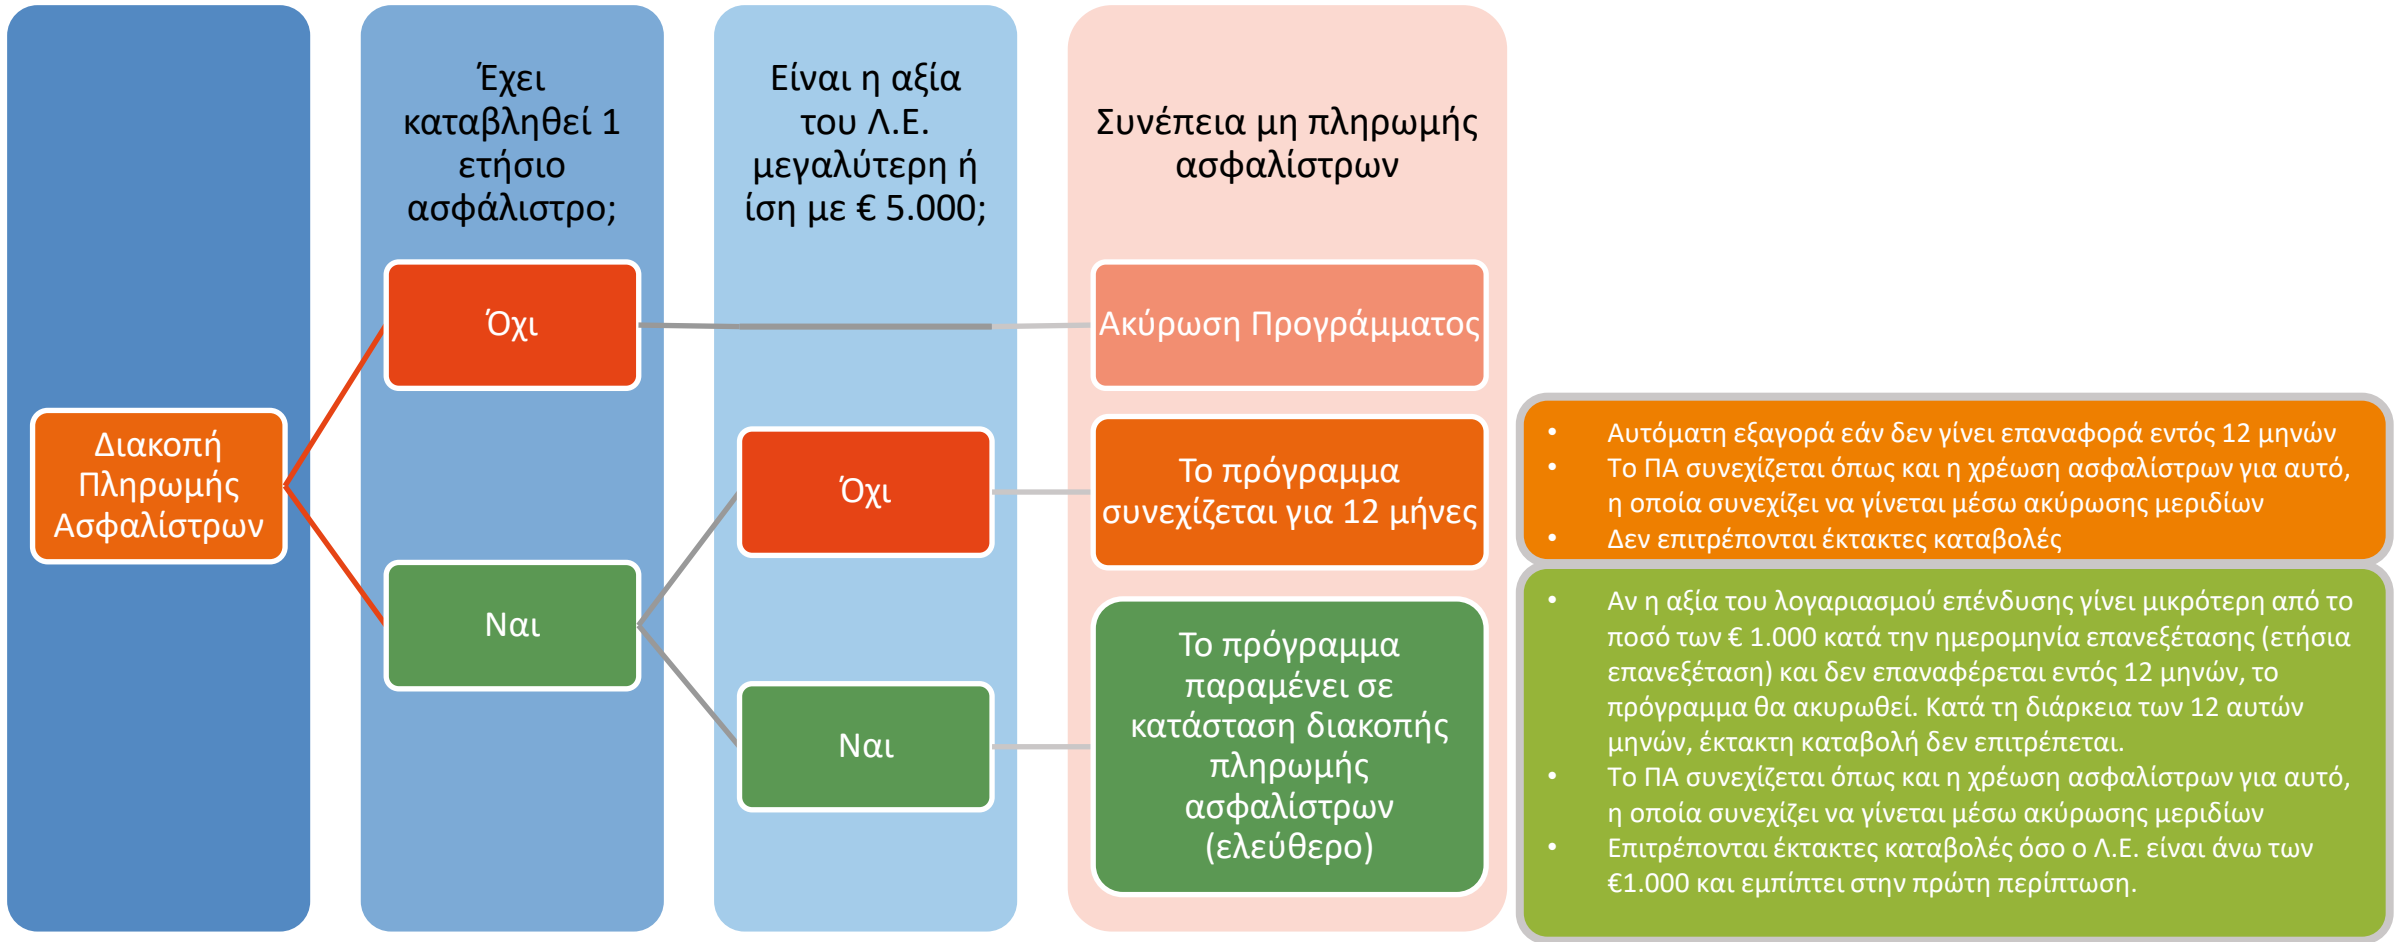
Έχει καταβληθεί 1 ετήσιο ασφάλιστρο;

Είναι η αξία του Λ.Ε. μεγαλύτερη ή ίση με € 5.000;

Συνέπεια μη πληρωμής ασφαλίστρων

Διακοπή Πληρωμής Ασφαλίστρων

Όχι

Ακύρωση Προγράμματος

Όχι

Το πρόγραμμα συνεχίζεται για 12 μήνες

- Αυτόματη εξαγορά εάν δεν γίνει επαναφορά εντός 12 μηνών
- Το ΠΑ συνεχίζεται όπως και η χρέωση ασφαλίστρων για αυτό, η οποία συνεχίζει να γίνεται μέσω ακύρωσης μεριδίων
- Δεν επιτρέπονται έκτακτες καταβολές

Ναι

Ναι

Το πρόγραμμα παραμένει σε κατάσταση διακοπής πληρωμής ασφαλίστρων (ελεύθερο)

- Αν η αξία του λογαριασμού επένδυσης γίνει μικρότερη από το ποσό των € 1.000 κατά την ημερομηνία επανεξέτασης (ετήσια επανεξέταση) και δεν επαναφέρεται εντός 12 μηνών, το πρόγραμμα θα ακυρωθεί. Κατά τη διάρκεια των 12 αυτών μηνών, έκτακτη καταβολή δεν επιτρέπεται.
- Το ΠΑ συνεχίζεται όπως και η χρέωση ασφαλίστρων για αυτό, η οποία συνεχίζει να γίνεται μέσω ακύρωσης μεριδίων
- Επιτρέπονται έκτακτες καταβολές όσο ο Λ.Ε. είναι άνω των €1.000 και εμπίπτει στην πρώτη περίπτωση.